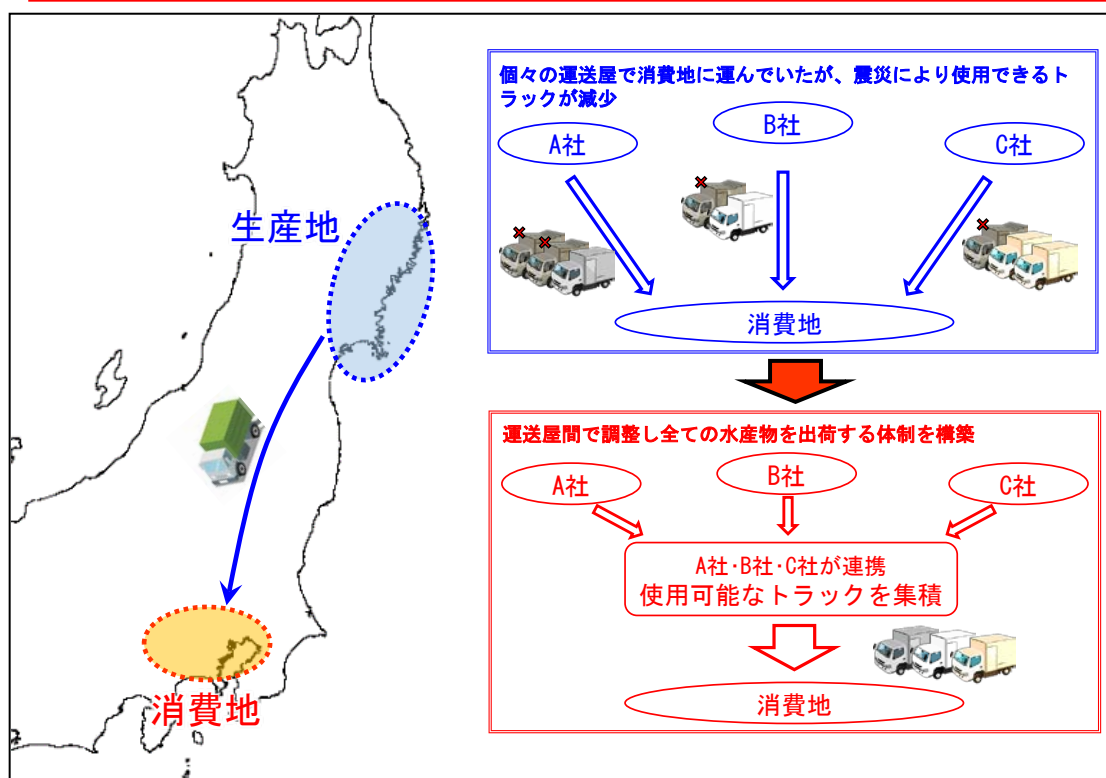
生産地

消費地

個々の運送屋で消費地に運んでいたが、震災により使用できるトラックが減少

A社

B社

C社

消費地

運送屋間で調整し全ての水産物を出荷する体制を構築

A社

B社

C社

A社･B社･C社が連携
使用可能なトラックを集積

消費地